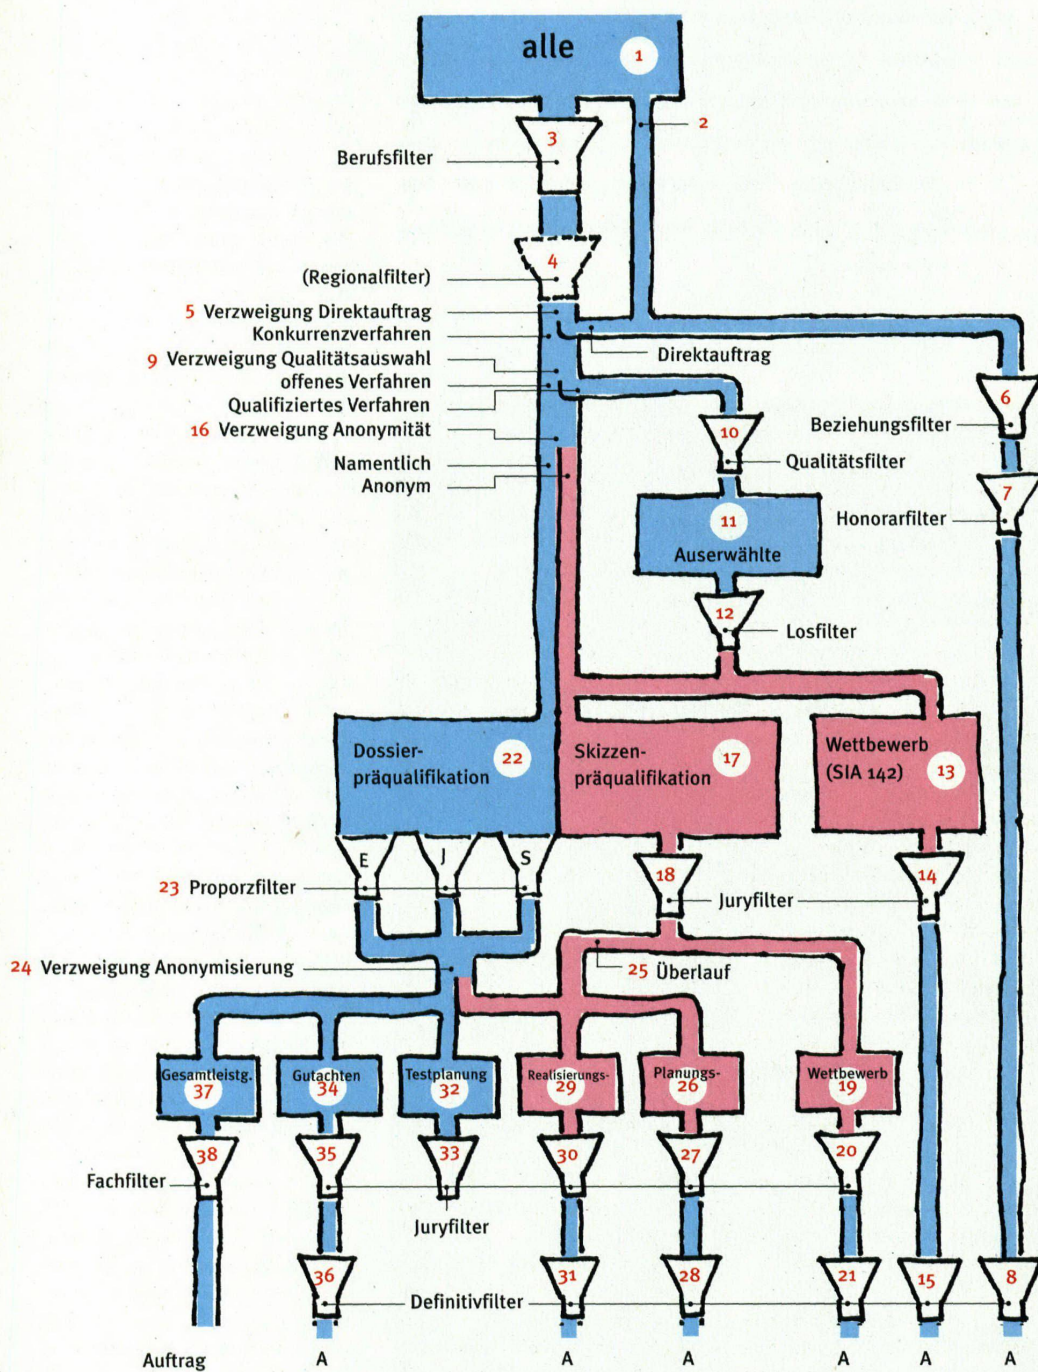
alle 1

2

3

Berufsfilter

4

(Regionalfilter)

5 Verzweigung Direktauftrag
Konkurrenzverfahren
9 Verzweigung Qualitätsauswahl
offenes Verfahren
Qualifiziertes Verfahren
16 Verzweigung Anonymität
Namentlich
Anonym

Direktauftrag

6
Beziehungsfilter

10
Qualitätsfilter

7
Honorarfilter

11
Auserwählte

12
Losfilter

Dossierpräqualifikation 22

Skizzenpräqualifikation 17

Wettbewerb (SIA 142) 13

E J S

23 Proporzfilter

18
Juryfilter

14

24 Verzweigung Anonymisierung

25 Überlauf

Gesamtleistg. 37

Gutachten 34

Testplanung 32

Realisierungs- 29

Planungs- 26

Wettbewerb 19

38
Fachfilter

35

33

Juryfilter

30

27

20

36

31

28

21

15

8

Definitivfilter

Auftrag A A A A A A